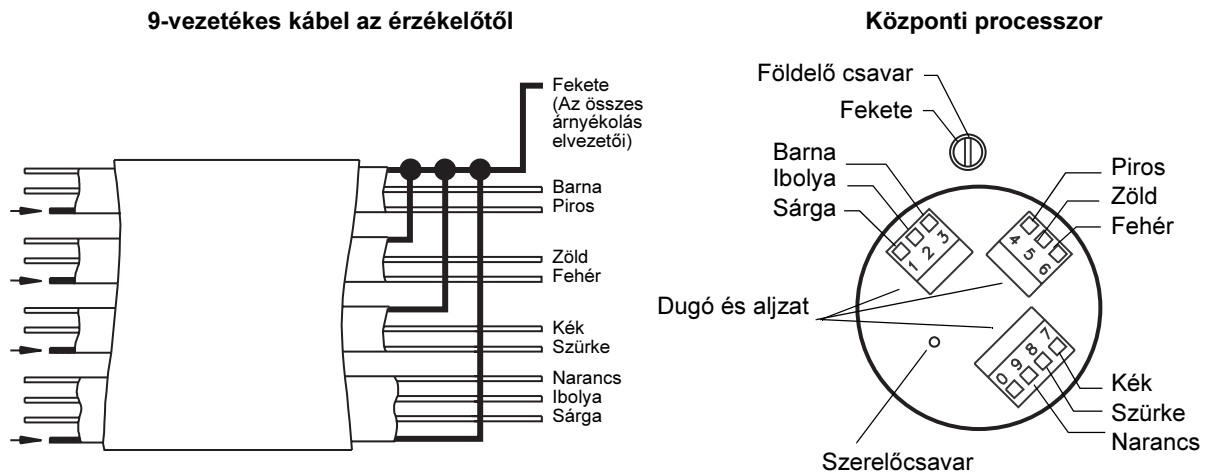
9-vezetékes kábel az érzékelőtől

Fekete (Az összes árnyékolás elvezetői)
Barna
Piros
Zöld
Fehér
Kék
Szürke
Narancs
Ibolya
Sárga

Központi processzor

Földelő csavar
Fekete
Barna
Ibolya
Sárga
1 2 3
Piros
Zöld
Fehér
4 5 6
Dugó és aljzat
7 8 9 0
Kék
Szürke
Narancs
Szerelőcsavar